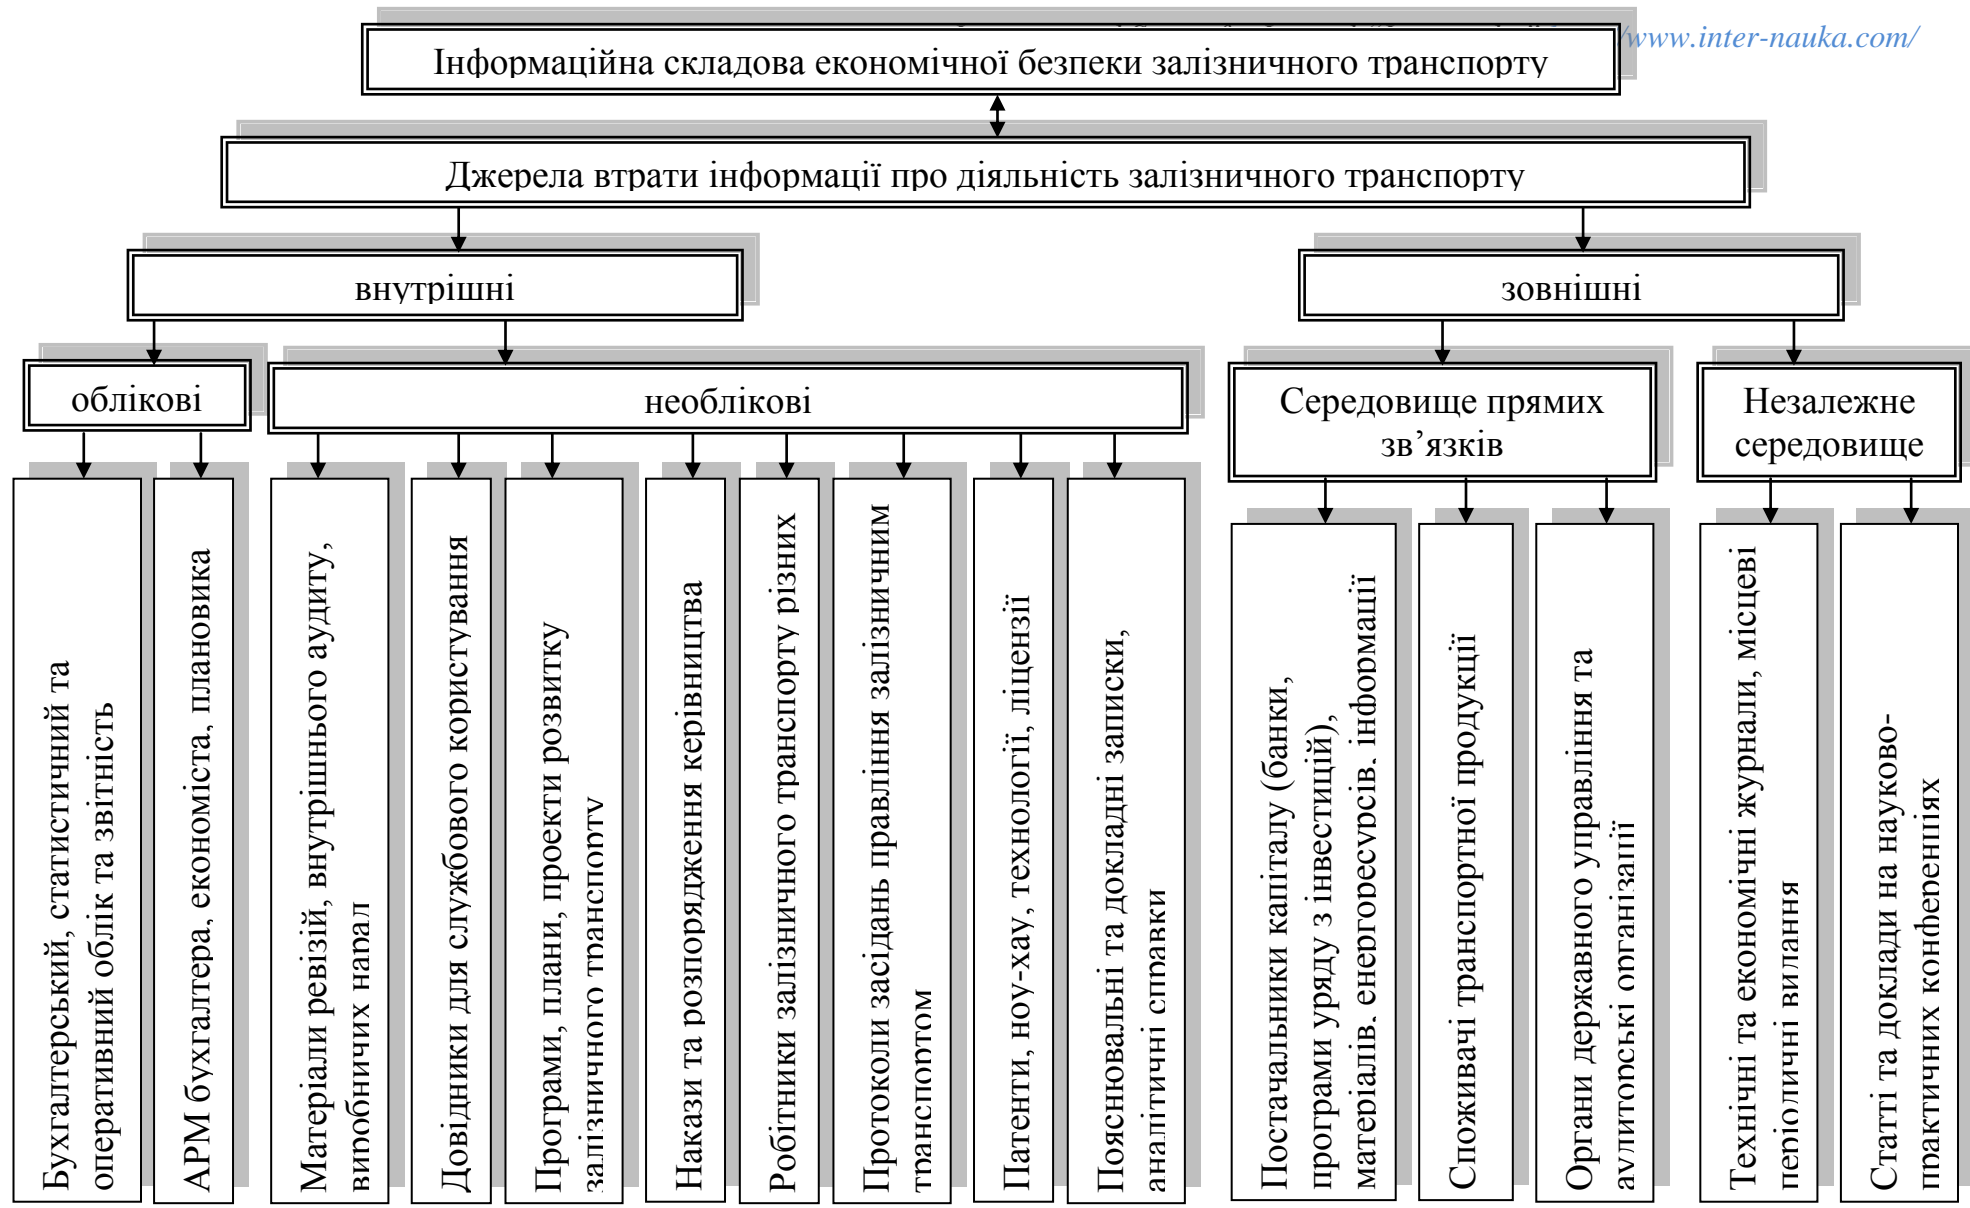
/www.inter-nauka.com/

Інформаційна складова економічної безпеки залізничного транспорту

Джерела втрати інформації про діяльність залізничного транспорту

внутрішні

зовнішні

облікові

необлікові

Середовище прямих зв'язків

Незалежне середовище

Бухгалтерський, статистичний та оперативний облік та звітність

АРМ бухгалтера, економіста, плановика

Матеріали ревізій, внутрішнього аудиту, виробничих нарад

Довідники для службового користування

Програми, плани, проекти розвитку залізничного транспорту

Накази та розпорядження керівництва

Робітники залізничного транспорту різних

Протоколи засідань правління залізничним транспортом

Патенти, ноу-хау, технології, ліцензії

Пояснювальні та докладні записки, аналітичні справки

Постачальники капіталу (банки, програми уряду з інвестицій), матеріалів, енергоресурсів, інформації

Споживачі транспортної продукції

Органи державного управління та аудиторські організації

Технічні та економічні журнали, місцеві періодичні видання

Статті та доклади на науково-практичних конференціях